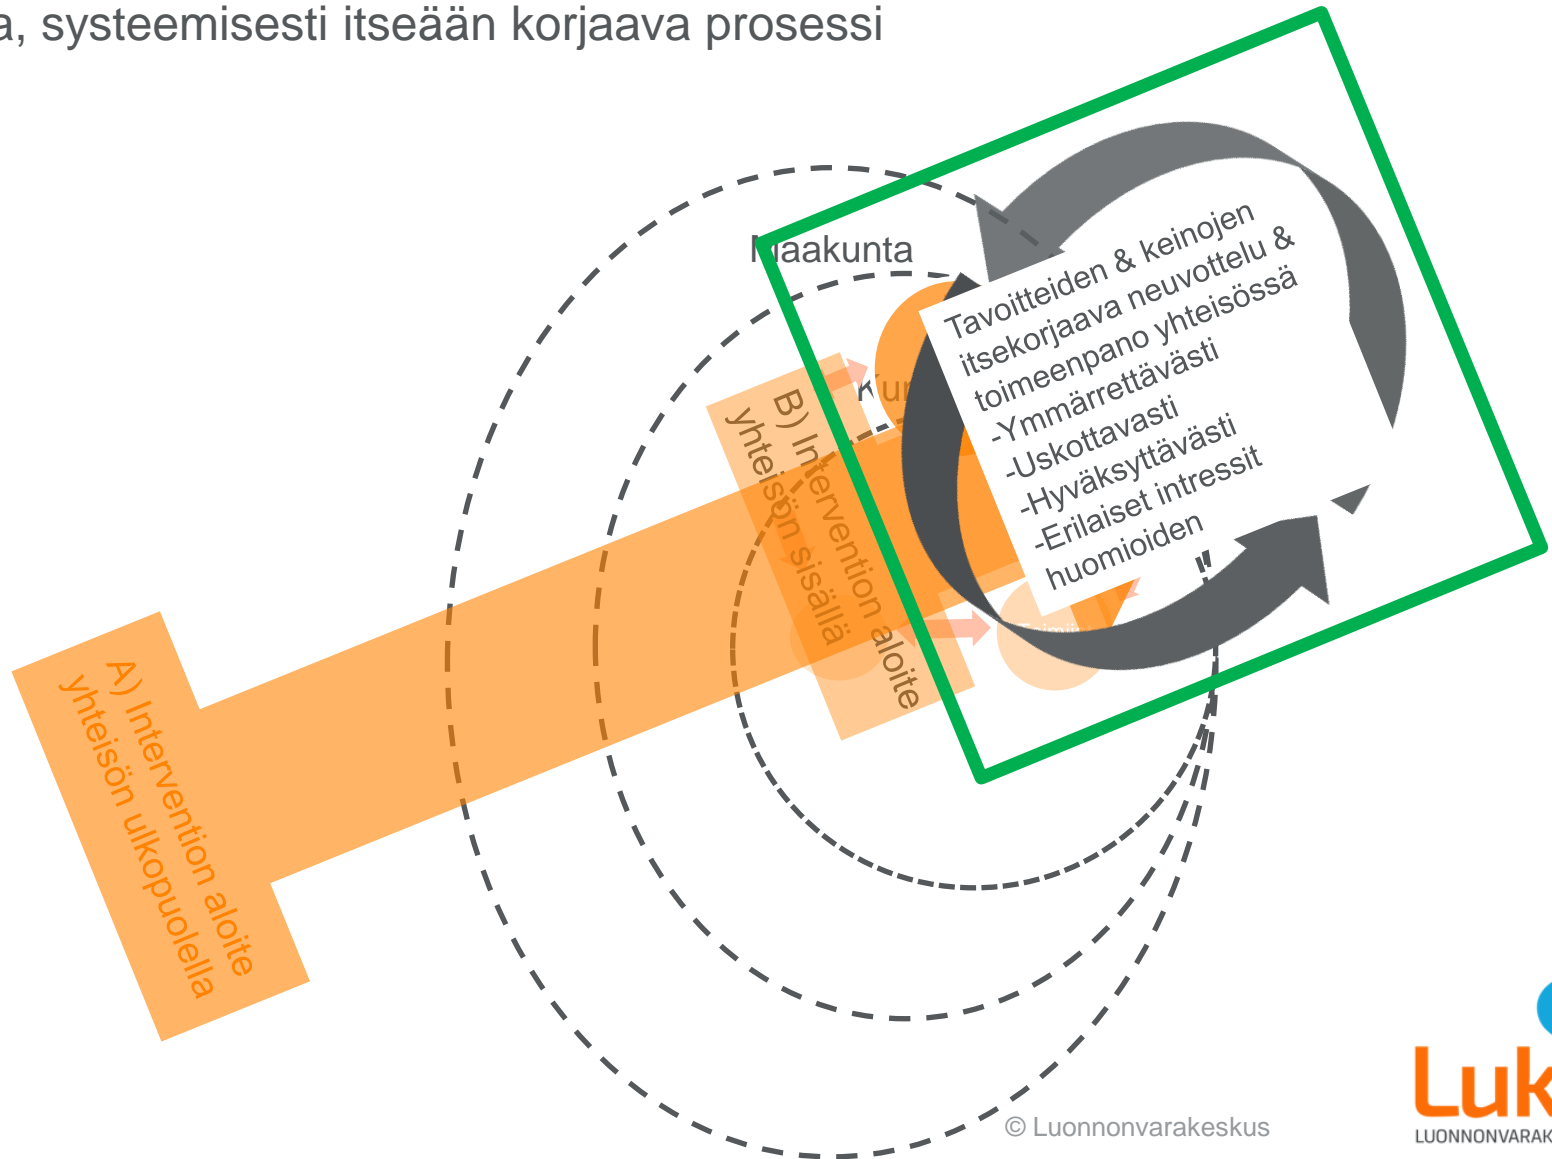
a, systeemisesti itseään korjaava prosessi

Maakunta

Kun

B) Intervention aloite yhteisön sisällä

A) Intervention aloite yhteisön ulkopuolella

Tavoitteiden & keinojen itsekorjaava neuvottelu & toimeenpano yhteisössä
-Ymmärrettävästi
-Uskottavasti
-Hyväksyttävästi
-Erilaiset intressit huomioiden

Toimi

© Luonnonvarakeskus

Luk
LUONNONVARAK